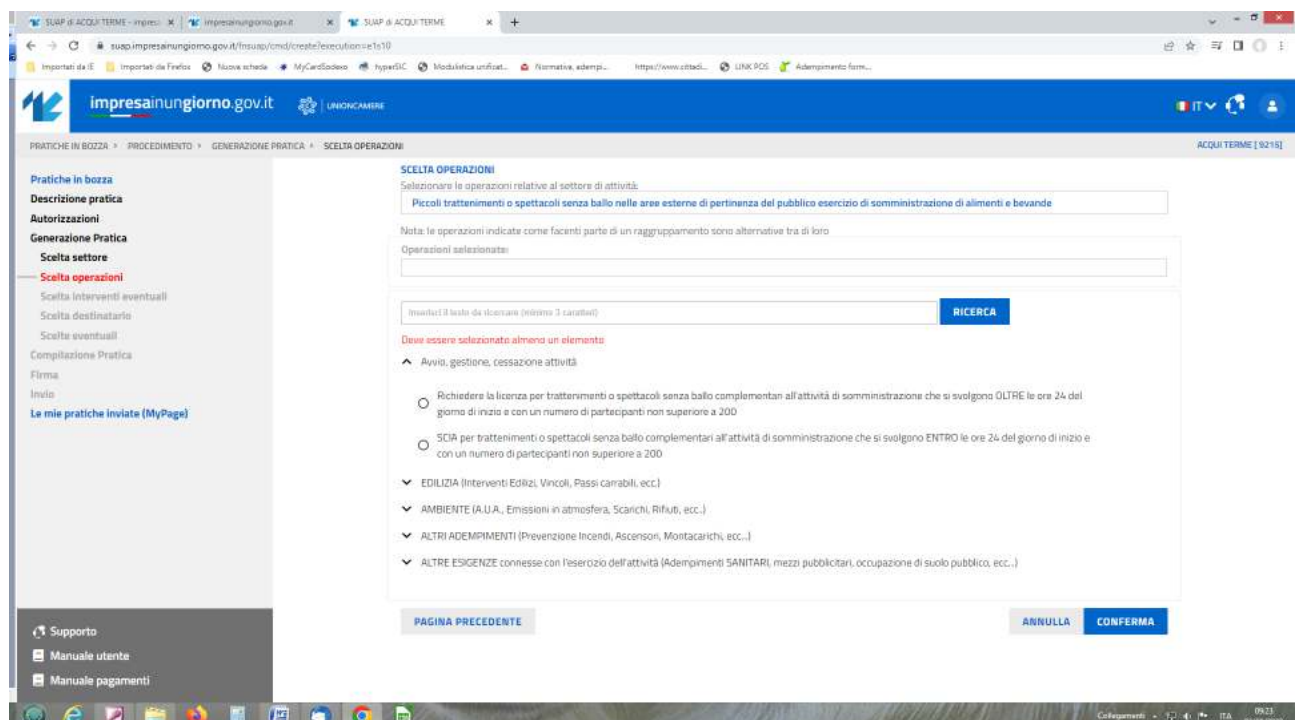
SUAP di ACQUI TERME - impres | impresainungiorno.gov.it | SUAP di ACQUI TERME | +

suap.impresainungiorno.gov.it/fnsuap/cmd/create?execution=e1s10

Importati da IE | Importati da Firefox | Nuova scheda | MyCardSodexo | hyperSIC | Modulistica unificat... | Normativa, adempi... | https://www.cittadi... | LINK POS | Adempimento form...

impresainungiorno.gov.it | UNIONCAMERE

IT

PRATICHE IN BOZZA > PROCEDIMENTO > GENERAZIONE PRATICA > SCELTA OPERAZIONI

ACQUI TERME [9215]

Pratiche in bozza
Descrizione pratica
Autorizzazioni
Generazione Pratica
Scelta settore
Scelta operazioni
Scelta interventi eventuali
Scelta destinatario
Scelte eventuali
Compilazione Pratica
Firma
Invio
Le mie pratiche inviate (MyPage)

SCELTA OPERAZIONI
Selezionare le operazioni relative al settore di attività:
Piccoli trattenimenti o spettacoli senza ballo nelle aree esterne di pertinenza del pubblico esercizio di somministrazione di alimenti e bevande

Nota: le operazioni indicate come facenti parte di un raggruppamento sono alternative tra di loro
Operazioni selezionate:

Inserisci il testo da ricercare (minimo 3 caratteri)
RICERCA

Deve essere selezionato almeno un elemento

Avvio, gestione, cessazione attività

Richiedere la licenza per trattenimenti o spettacoli senza ballo complementari all'attività di somministrazione che si svolgono OLTRE le ore 24 del giorno di inizio e con un numero di partecipanti non superiore a 200

SCIA per trattenimenti o spettacoli senza ballo complementari all'attività di somministrazione che si svolgono ENTRO le ore 24 del giorno di inizio e con un numero di partecipanti non superiore a 200

EDILIZIA (Interventi Edilizi, Vincoli, Passi carrabili, ecc.)

AMBIENTE (A.U.A., Emissioni in atmosfera, Scarichi, Rifiuti, ecc.)

ALTRI ADEMPIMENTI (Prevenzione Incendi, Ascensori, Montacarichi, ecc...)

ALTRE ESIGENZE connesse con l'esercizio dell'attività (Adempimenti SANITARI, mezzi pubblicitari, occupazione di suolo pubblico, ecc...)

PAGINA PRECEDENTE
ANNULLA
CONFERMA

Supporto
Manuale utente
Manuale pagamenti

Collegamenti ITA 09:23